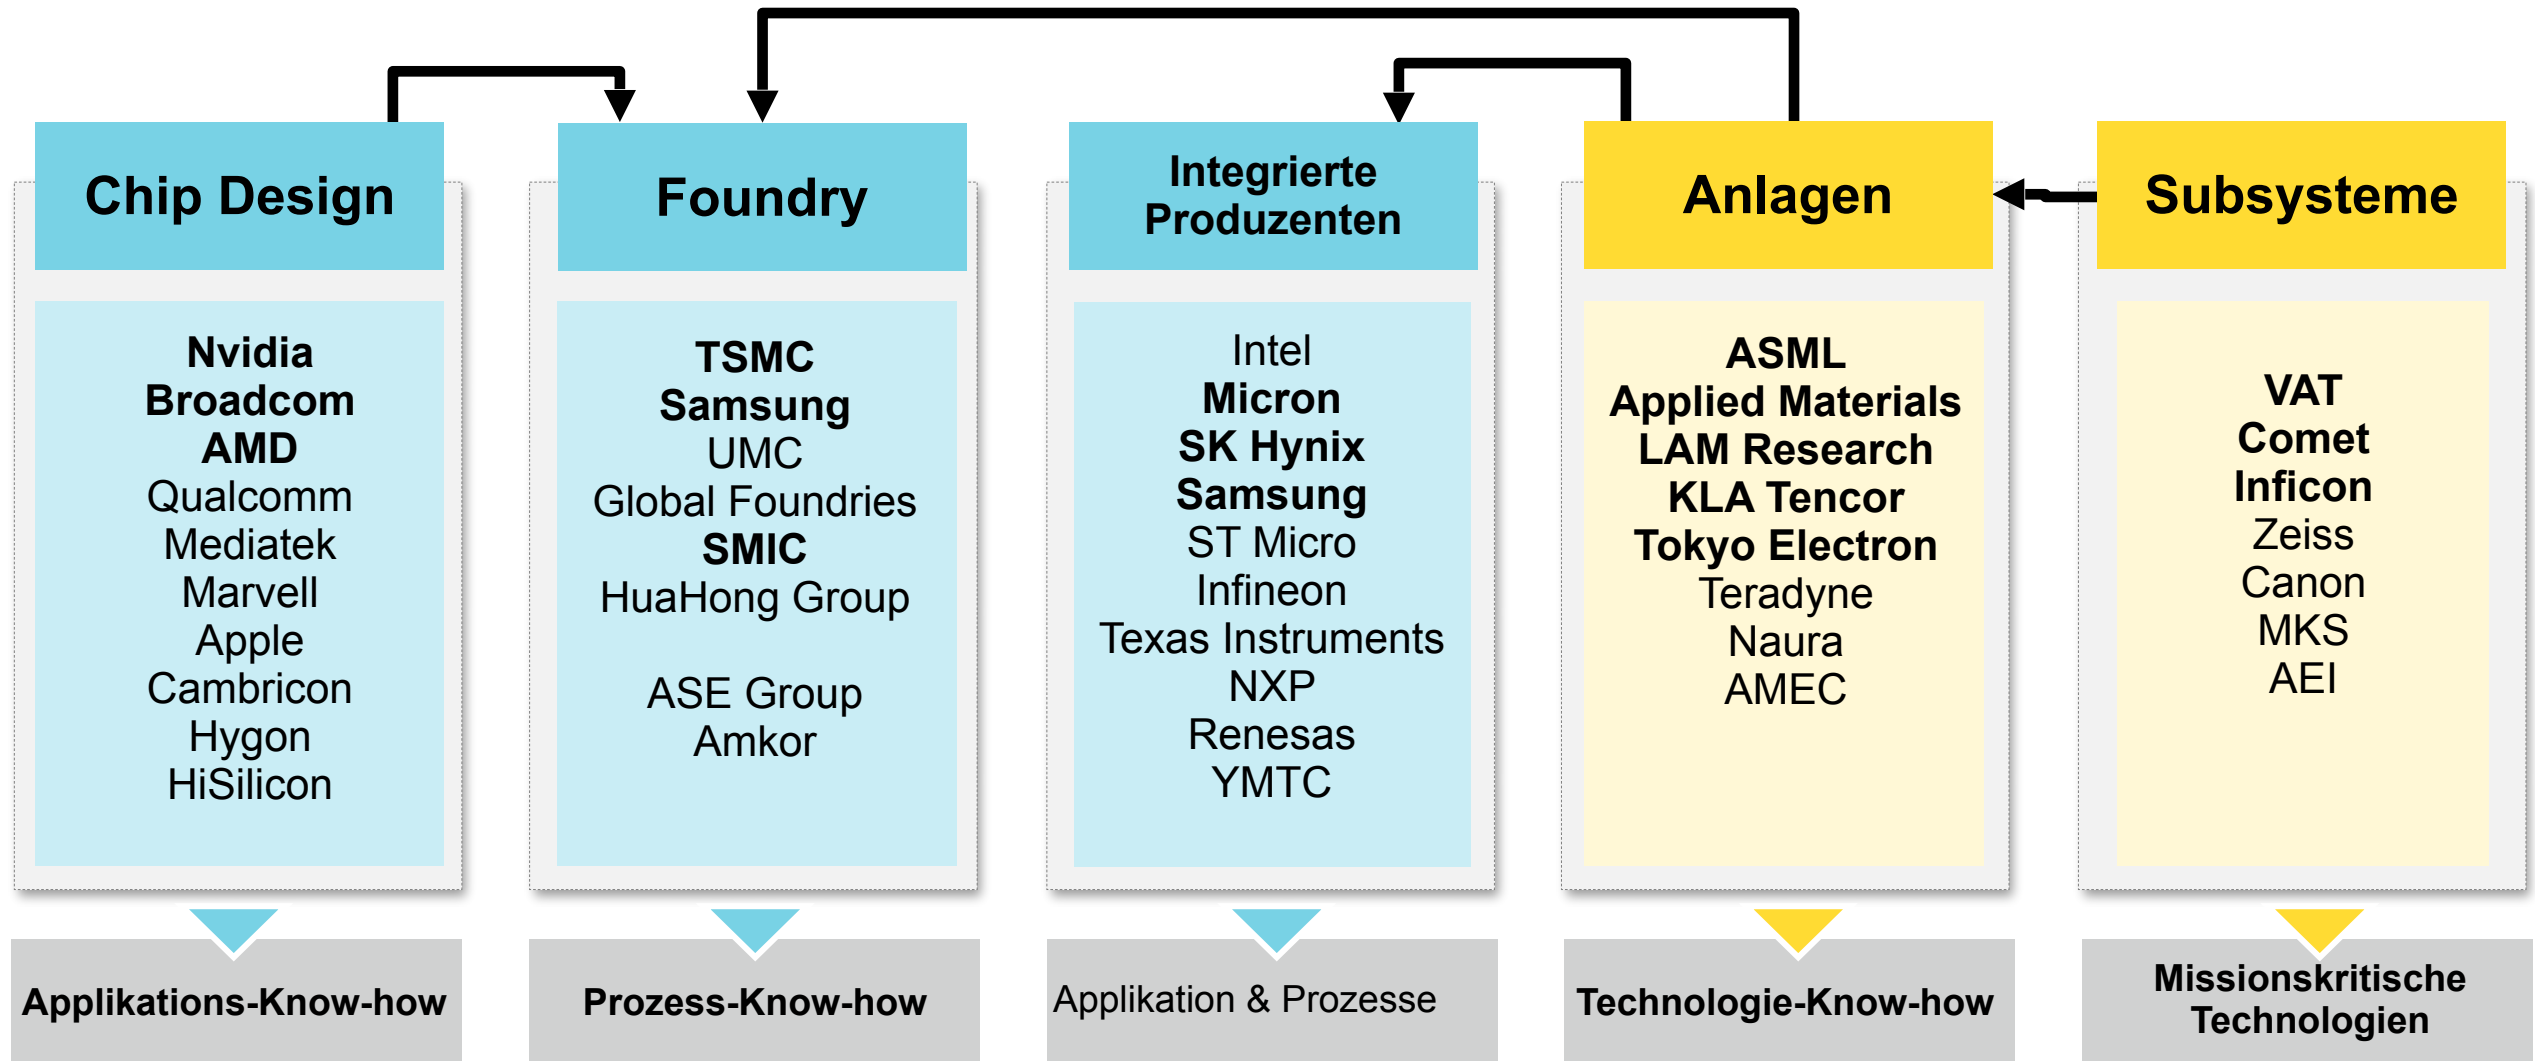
Chip Design

Nvidia
Broadcom
AMD
Qualcomm
Mediatek
Marvell
Apple
Cambricon
Hygon
HiSilicon

Applikations-Know-how

Foundry

TSMC
Samsung
UMC
Global Foundries
SMIC
HuaHong Group

ASE Group
Amkor

Prozess-Know-how

Integrierte Produzenten

Intel
Micron
SK Hynix
Samsung
ST Micro
Infineon
Texas Instruments
NXP
Renesas
YMTC

Applikation & Prozesse

Anlagen

ASML
Applied Materials
LAM Research
KLA Tencor
Tokyo Electron
Teradyne
Naura
AMEC

Technologie-Know-how

Subsysteme

VAT
Comet
Inficon
Zeiss
Canon
MKS
AEI

Missionskritische Technologien